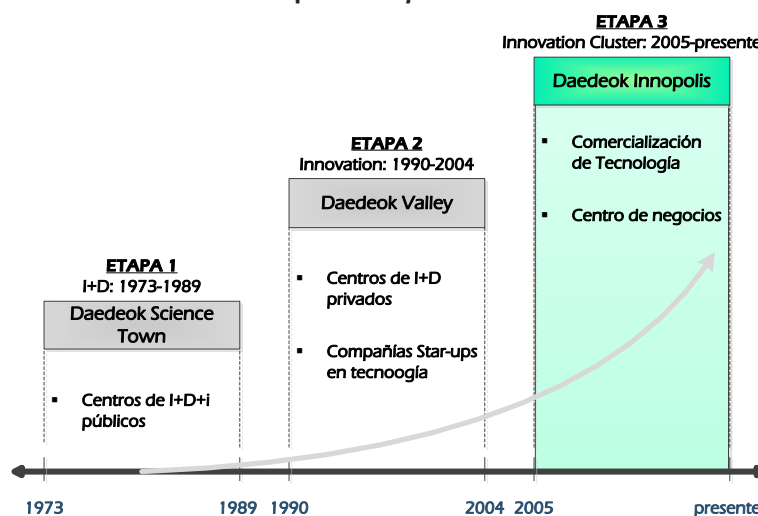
ETAPA 3
Innovation Cluster: 2005-presente

Daedeok Innopolis

▪ Comercialización de Tecnología

▪ Centro de negocios

ETAPA 2
Innovation: 1990-2004

Daedeok Valley

▪ Centros de I+D privados

▪ Compañías Star-ups en tecnoogía

ETAPA 1
I+D: 1973-1989

Daedeok Science Town

▪ Centros de I+D+i públicos

1973 1989 1990 2004 2005 presente